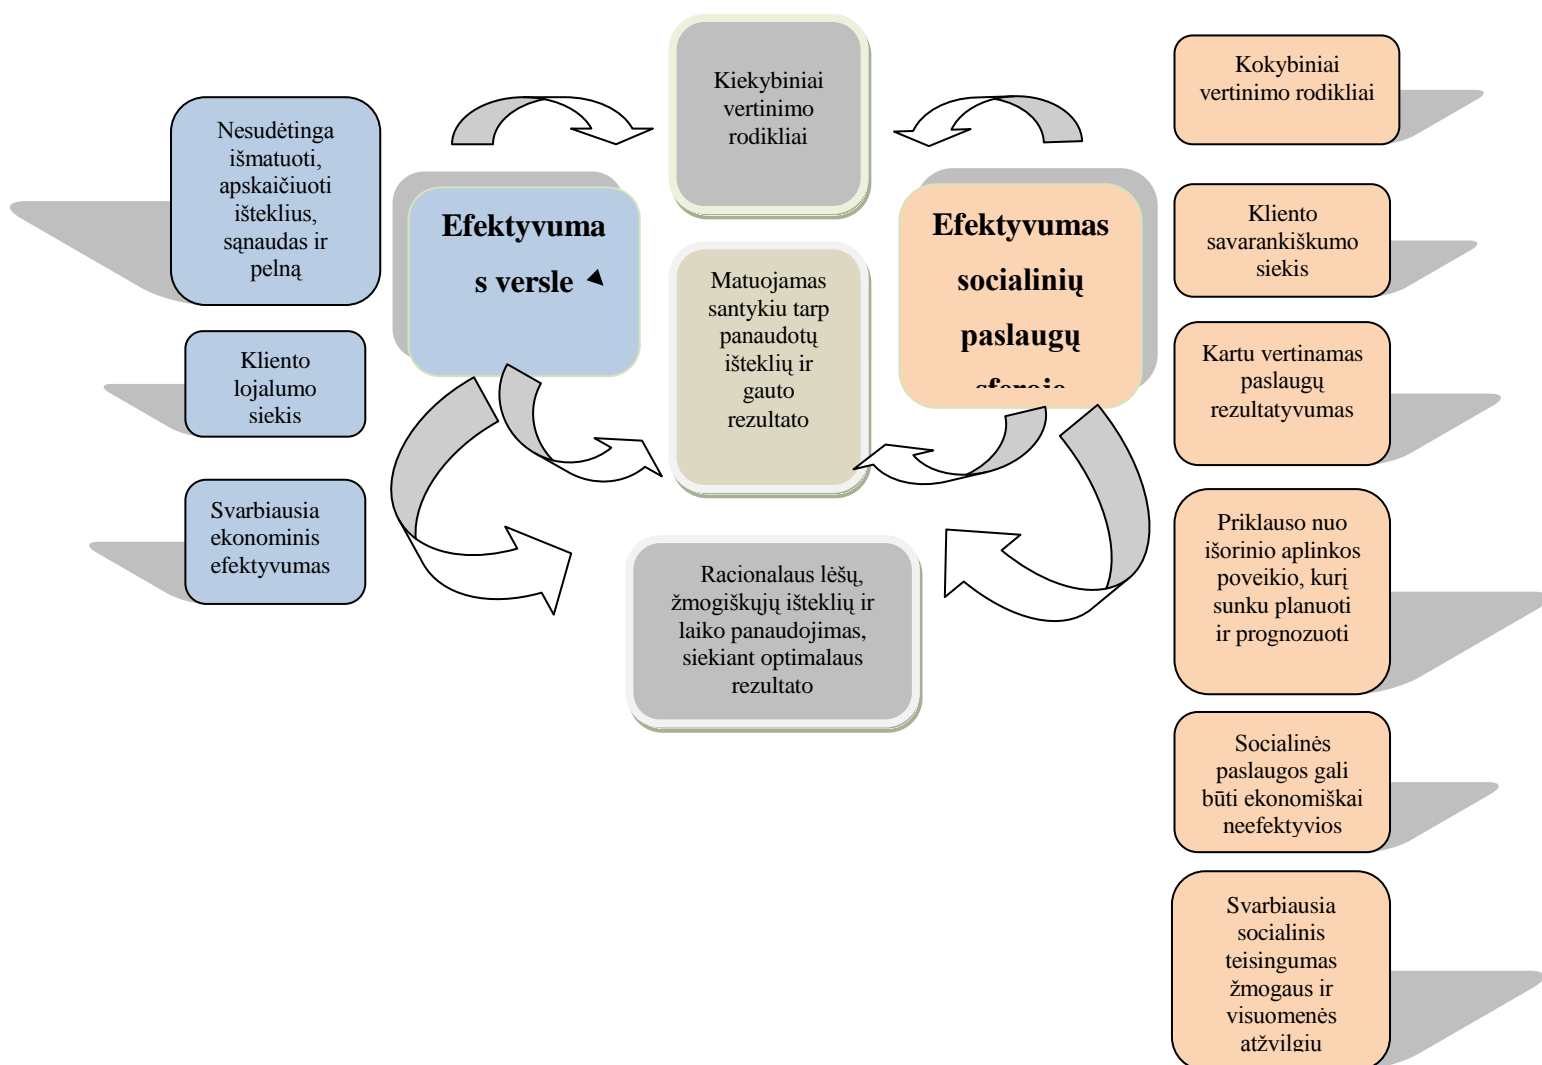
Nesudėtinga išmatuoti, apskaičiuoti išteklius, sąnaudas ir pelną

Kliento lojalumo siekis

Svarbiausia ekonominis efektyvumas

Efektyvumas versle

Kiekybiniai vertinimo rodikliai

Matuojamas santykiu tarp panaudotų išteklių ir gauto rezultato

Racionalaus lėšų, žmogiškųjų išteklių ir laiko panaudojimas, siekiant optimalaus rezultato

Efektyvumas socialinių paslaugų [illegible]

Kokybiniai vertinimo rodikliai

Kliento savarankiškumo siekis

Kartu vertinamas paslaugų rezultatyvumas

Priklauso nuo išorinio aplinkos poveikio, kurį sunku planuoti ir prognozuoti

Socialinės paslaugos gali būti ekonomiškai neefektyvios

Svarbiausia socialinis teisingumas žmogaus ir visuomenės atžvilgiu